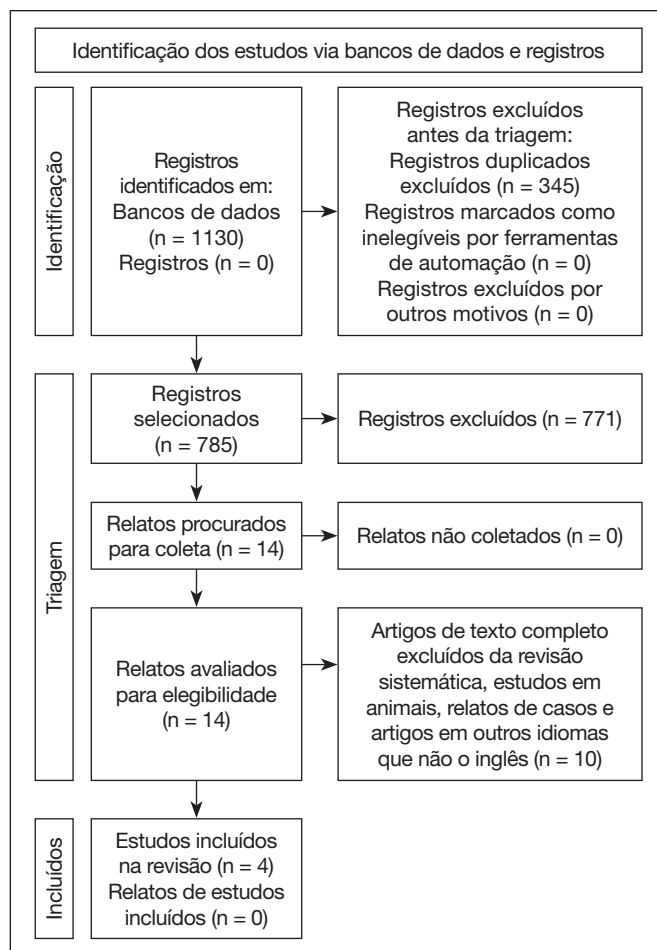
Identificação dos estudos via bancos de dados e registros

Identificação

Registros identificados em:
Bancos de dados (n = 1130)
Registros (n = 0)

Registros excluídos antes da triagem:
Registros duplicados excluídos (n = 345)
Registros marcados como inelegíveis por ferramentas de automação (n = 0)
Registros excluídos por outros motivos (n = 0)

Triagem

Registros selecionados (n = 785)

Registros excluídos (n = 771)

Relatos procurados para coleta (n = 14)

Relatos não coletados (n = 0)

Relatos avaliados para elegibilidade (n = 14)

Artigos de texto completo excluídos da revisão sistemática, estudos em animais, relatos de casos e artigos em outros idiomas que não o inglês (n = 10)

Incluídos

Estudos incluídos na revisão (n = 4)
Relatos de estudos incluídos (n = 0)